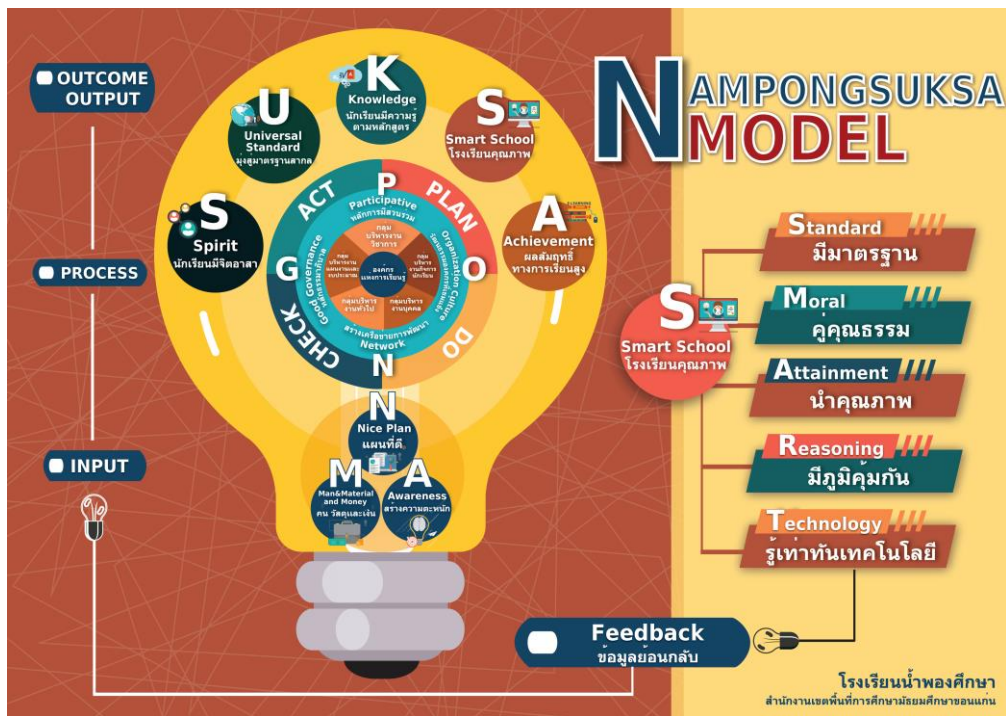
OUTCOME OUTPUT

PROCESS

INPUT

NAMPONGSUKSA MODEL

K
Knowledge
นักเรียนมีความรู้ตามหลักสูตร

U
Universal Standard
มุ่งสู่มาตรฐานสากล

S
Smart School
โรงเรียนคุณภาพ

S
Spirit
นักเรียนมีจิตอาสา

A
Achievement
ผลสัมฤทธิ์ทางการเรียนสูง

P
Participative
หลักการมีส่วนร่วม

PLAN

ACT

O
Organization Culture

G
Good Governance

CHECK

DO

สร้างเครือข่ายการพัฒนา
Network

N

กลุ่มบริหารงานวิชาการ

กลุ่มบริหารงานงบประมาณ

องค์กรแห่งการเรียนรู้

กลุ่มบริหารงานทั่วไป

กลุ่มบริหารงานบุคคล

N
Nice Plan
แผนที่ดี

M
Man&Material and Money
คน วัสดุและเงิน

A
Awareness
สร้างความตระหนัก

S
Smart School
โรงเรียนคุณภาพ

Standard
มีมาตรฐาน

Moral
คู่คุณธรรม

Attainment
นำคุณภาพ

Reasoning
มีภูมิคุ้มกัน

Technology
รู้เท่าทันเทคโนโลยี

Feedback
ข้อมูลย้อนกลับ

โรงเรียนน้ำพองศึกษา
สำนักงานเขตพื้นที่การศึกษามัธยมศึกษาขอนแก่น